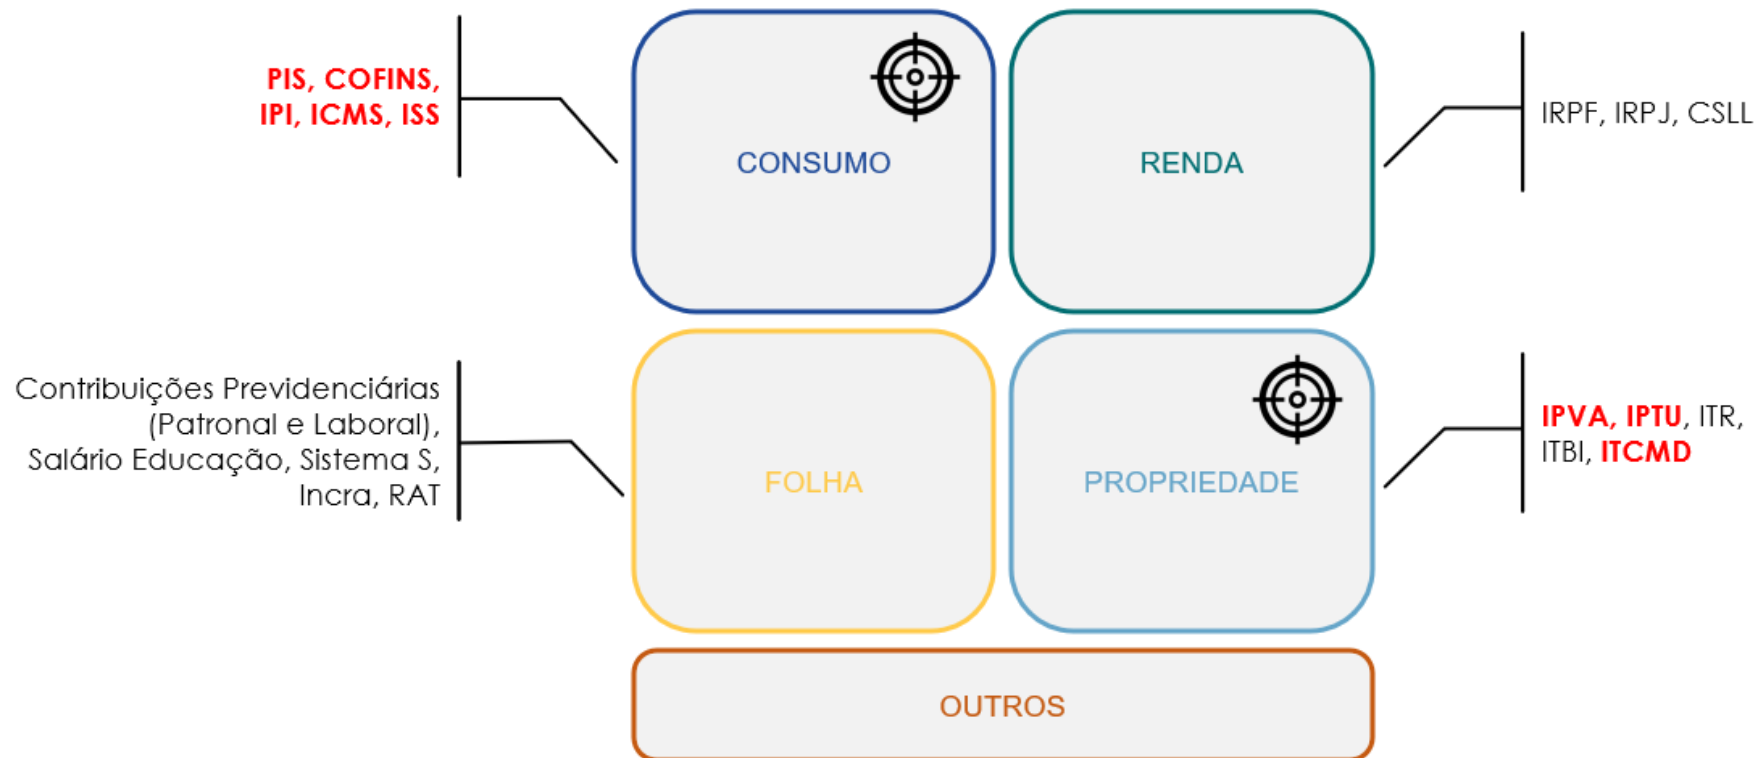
PIS, COFINS, IPI, ICMS, ISS

CONSUMO

RENDA

IRPF, IRPJ, CSLL

Contribuições Previdenciárias (Patronal e Laboral), Salário Educação, Sistema S, Incra, RAT

FOLHA

PROPRIEDADE

IPVA, IPTU, ITR, ITBI, ITCMD

OUTROS